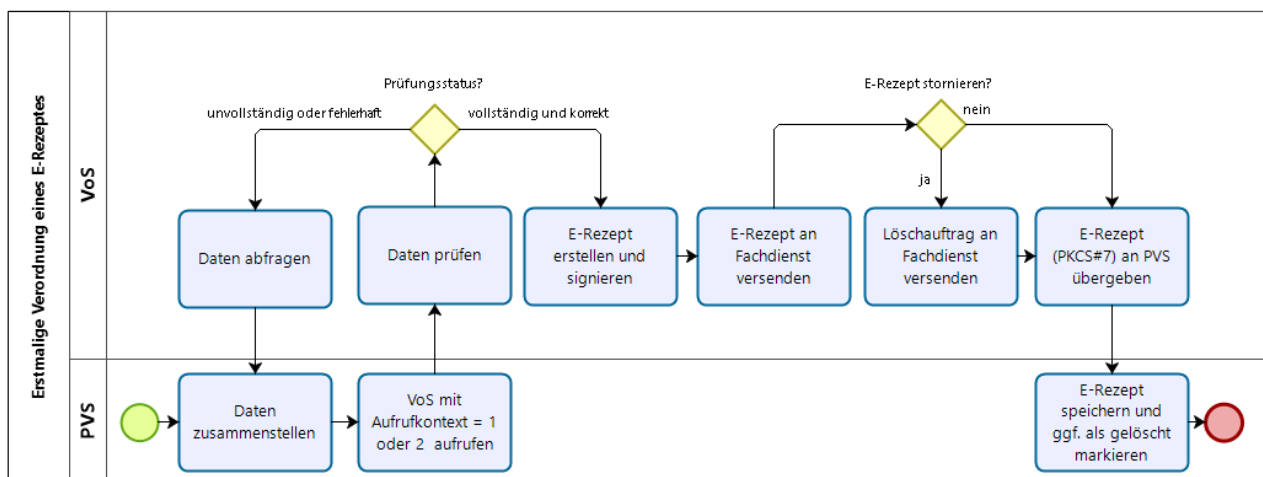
Erstmalige Verordnung eines E-Rezeptes

VoS

PVS

Prüfungsstatus?

unvollständig oder fehlerhaft

vollständig und korrekt

E-Rezept stornieren?

nein

ja

Daten abfragen

Daten prüfen

E-Rezept erstellen und signieren

E-Rezept an Fachdienst versenden

Löschauftrag an Fachdienst versenden

E-Rezept (PKCS#7) an PVS übergeben

Daten zusammenstellen

VoS mit Aufrufkontext = 1 oder 2 aufrufen

E-Rezept speichern und ggf. als gelöscht markieren